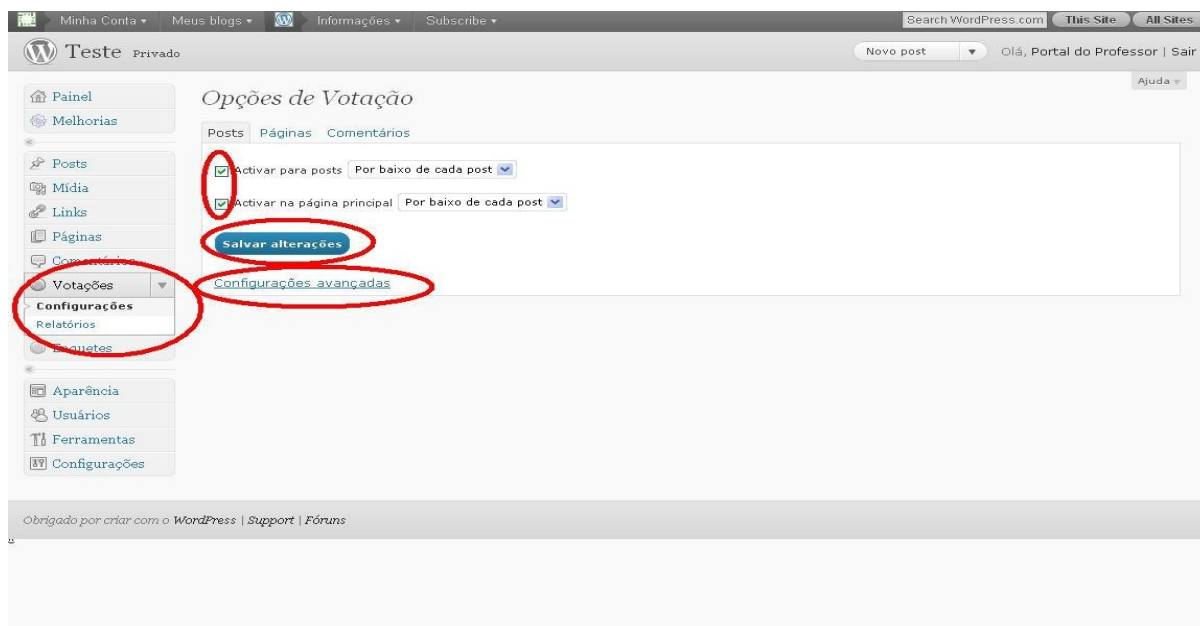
Minha Conta ▾ Meus blogs ▾ Informações ▾ Subscribe ▾

Search WordPress.com This Site All Sites

Teste Privado

Novo post ▾ Olá, Portal do Professor | Sair

Ajuda ▾

Painel
Melhorias

Posts
Mídia
Links
Páginas
Comentários
Votações
Configurações
Relatórios
Enquetes

Aparência
Usuários
Ferramentas
Configurações

Opções de Votação

Posts Páginas Comentários

Activar para posts Por baixo de cada post

Activar na página principal Por baixo de cada post

Salvar alterações

Configurações avançadas

Obrigado por criar com o WordPress | Support | Fóruns